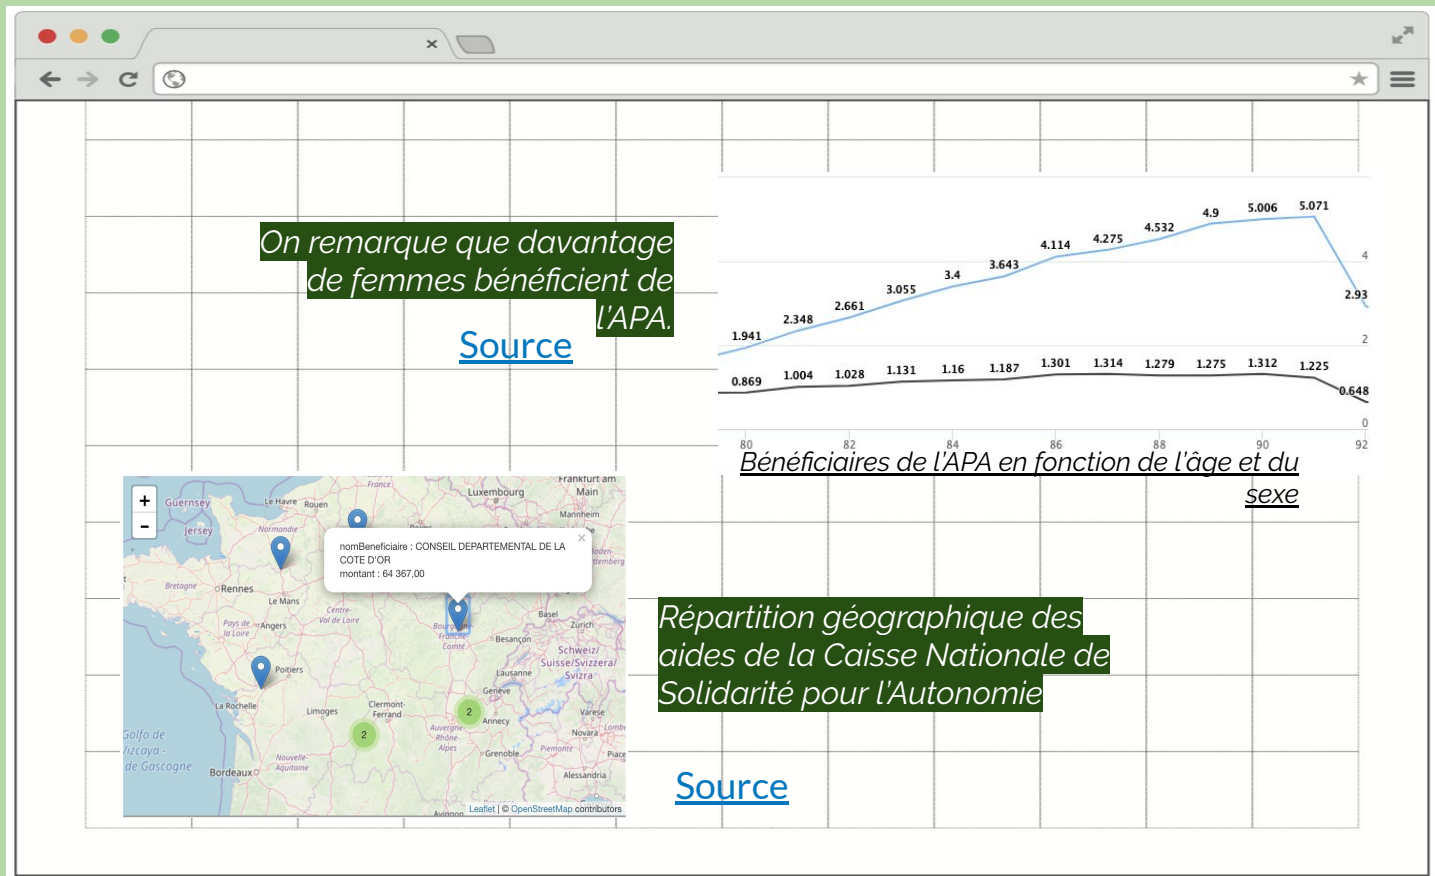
On remarque que davantage de femmes bénéficient de l'APA.

Source

1.941 2.348 2.661 3.055 3.4 3.643 4.114 4.275 4.532 4.9 5.006 5.071 2.93

0.869 1.004 1.028 1.131 1.16 1.187 1.301 1.314 1.279 1.275 1.312 1.225 0.648

4
2
0

80 82 84 86 88 90 92

Bénéficiaires de l'APA en fonction de l'âge et du sexe

+
-
Guernsey Jersey Le Havre Rouen France Luxembourg Frankfurt am Main Mannheim Normandie Bretagne Rennes Le Mans Pays de la Loire Angers Centre-Val de Loire Poitiers La Rochelle Limoges Clermont-Ferrand Bordeaux Nouvelle-Aquitaine Golfo de Vizcaya - de Gascogne Bourgogne-Franche-Comté Besançon Basel Zürich Schweiz/Suisse/Svizzera/Svizra Lausanne Genève Annecy Auvergne-Rhône-Alpes Grenoble Varese Novara Piemonte Alessandria Avignon

nomBeneficiaire : CONSEIL DEPARTEMENTAL DE LA COTE D'OR
montant : 64 367,00

2
2

Leaflet | © OpenStreetMap contributors

Répartition géographique des aides de la Caisse Nationale de Solidarité pour l'Autonomie

Source